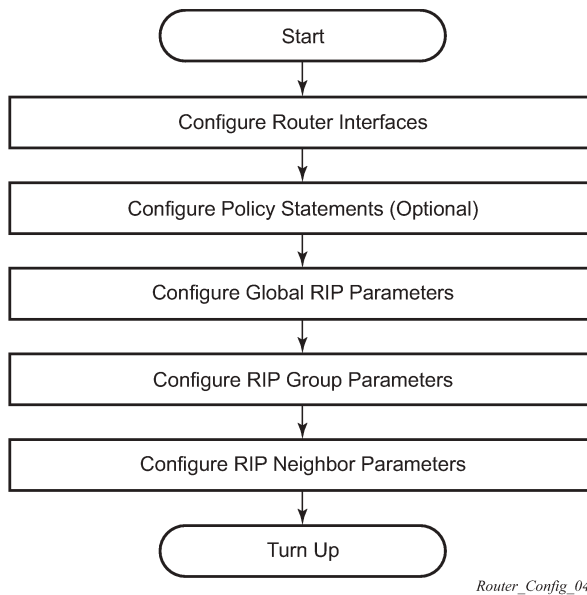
Start

Configure Router Interfaces

Configure Policy Statements (Optional)

Configure Global RIP Parameters

Configure RIP Group Parameters

Configure RIP Neighbor Parameters

Turn Up

Router_Config_04